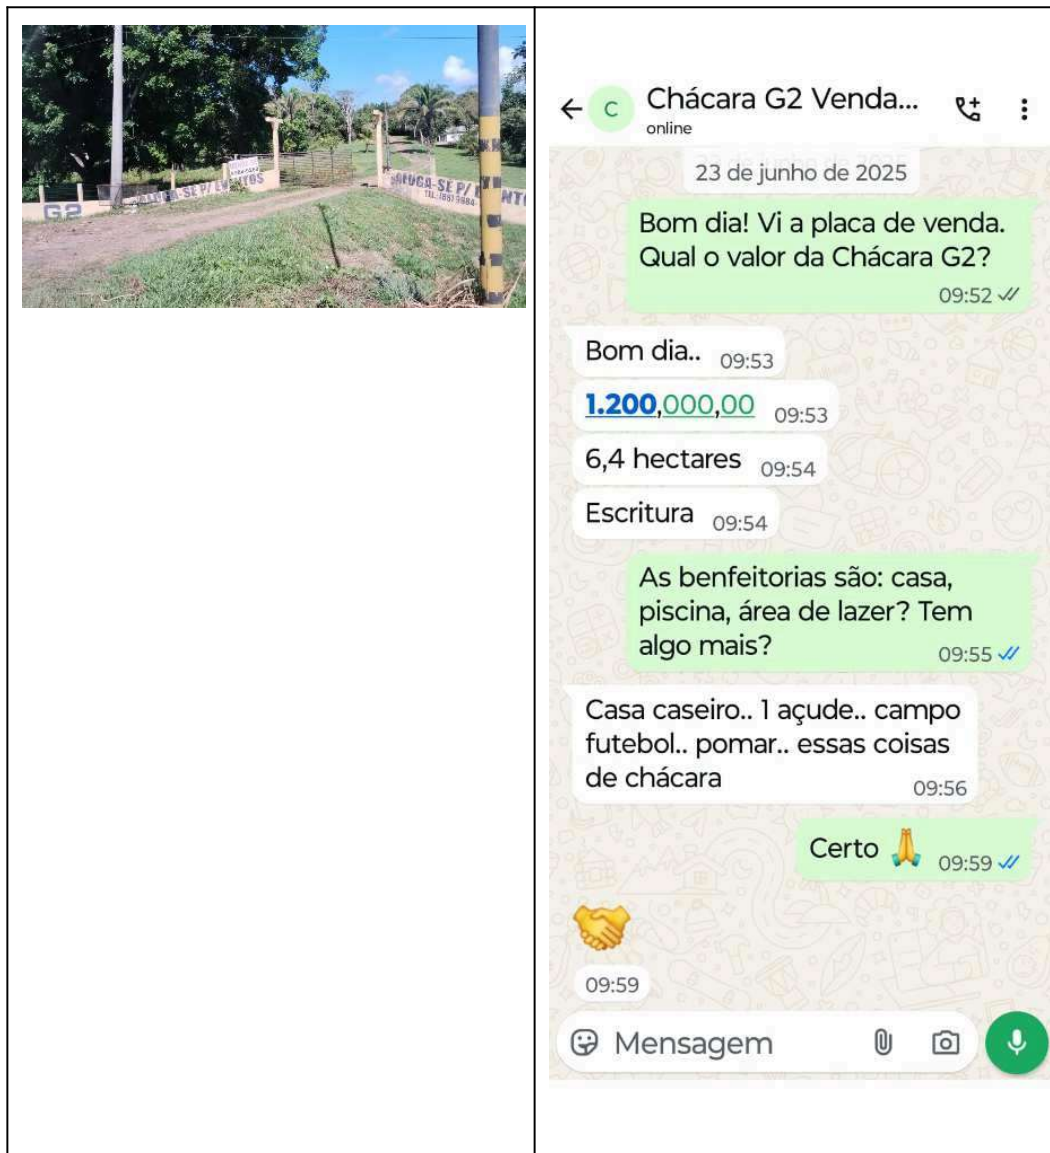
G2
ALUGA-SE P/ EVENTOS
ALUGA-SE P/ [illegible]NTO
TEL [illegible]

C
Chácara G2 Venda...
online

23 de junho de 2025

Bom dia! Vi a placa de venda. Qual o valor da Chácara G2?
09:52

Bom dia.. 09:53

1.200,000,00 09:53

6,4 hectares 09:54

Escritura 09:54

As benfeitorias são: casa, piscina, área de lazer? Tem algo mais?
09:55

Casa caseiro.. 1 açude.. campo futebol.. pomar.. essas coisas de chácara
09:56

Certo 🙏 09:59

🤝
09:59

Mensagem